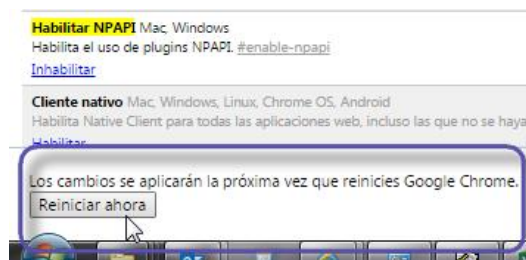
Habilitar NPAPI Mac, Windows
Habilita el uso de plugins NPAPI. #enable-npapi
Inhabilitar

Cliente nativo Mac, Windows, Linux, Chrome OS, Android
Habilita Native Client para todas las aplicaciones web, incluso las que no se haya
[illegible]

Los cambios se aplicarán la próxima vez que reinicies Google Chrome.
Reiniciar ahora